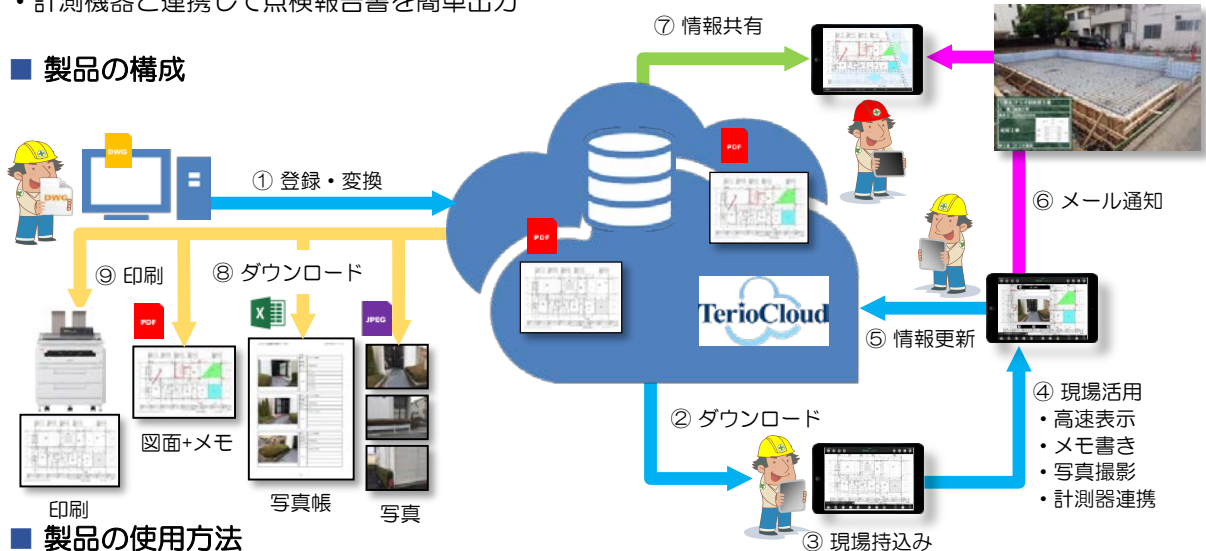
・計測機器と連携して点検報告書を簡単出力

■ 製品の構成

DWG

DWG

① 登録・変換

⑦ 情報共有

PDF

PDF

TerioCloud

⑥ メール通知

⑤ 情報更新

⑨ 印刷

⑧ ダウンロード

PDF

X

JPEG

印刷

図面+メモ

写真帳

写真

② ダウンロード

③ 現場持込み

④ 現場活用
・高速表示
・メモ書き
・写真撮影
・計測器連携

■ 製品の使用方法